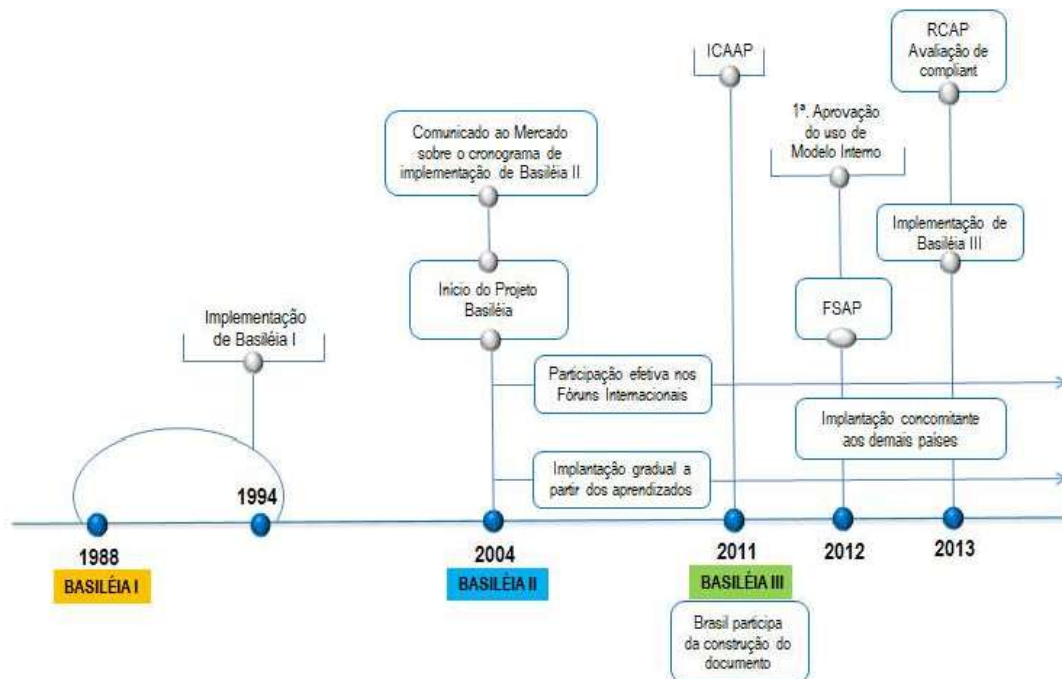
Implementação de Basiléia I

Comunicado ao Mercado sobre o cronograma de implementação de Basiléia II

Início do Projeto Basiléia

Participação efetiva nos Fóruns Internacionais

Implantação gradual a partir dos aprendizados

ICAAP

1ª. Aprovação do uso de Modelo Interno

FSAP

RCAP Avaliação de compliant

Implementação de Basiléia III

Implantação concomitante aos demais países

1988
BASILÉIA I

1994

2004
BASILÉIA II

2011
BASILÉIA III

Brasil participa da construção do documento

2012

2013